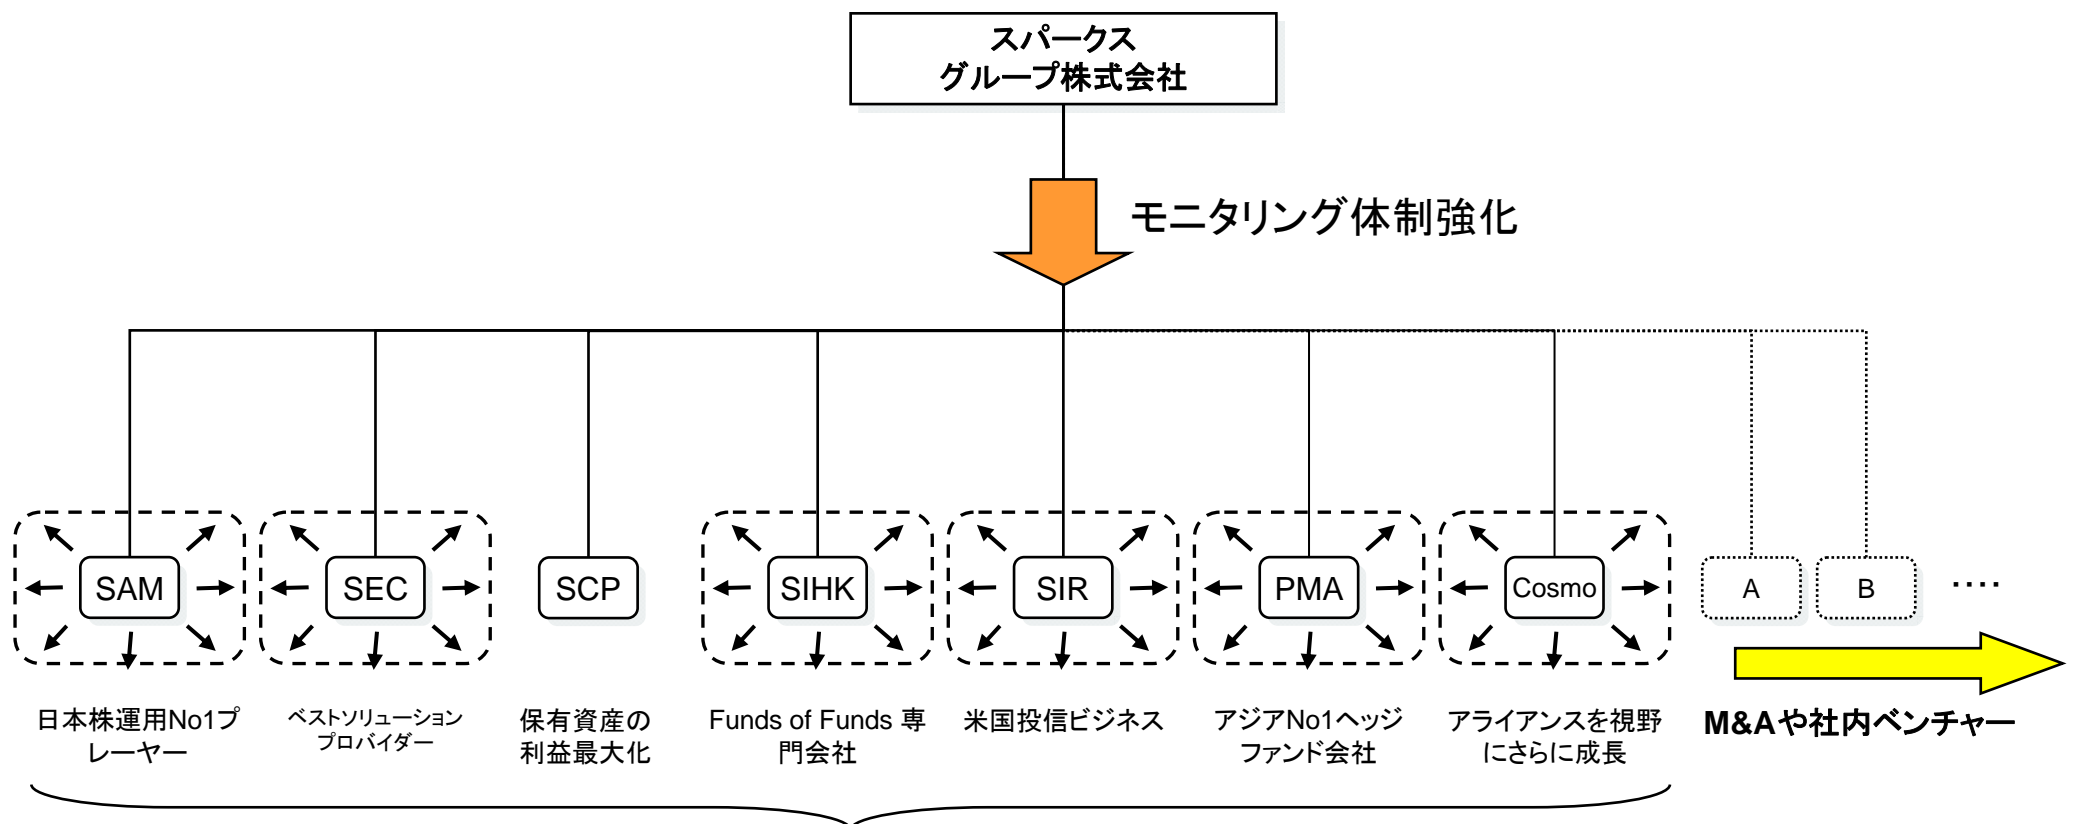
スパークス
グループ株式会社

モニタリング体制強化

SAM

SEC

SCP

SIHK

SIR

PMA

Cosmo

A

B

····

日本株運用No1プレーヤー

ベストソリューションプロバイダー

保有資産の利益最大化

Funds of Funds 専門会社

米国投信ビジネス

アジアNo1ヘッジファンド会社

アライアンスを視野にさらに成長

M&Aや社内ベンチャー